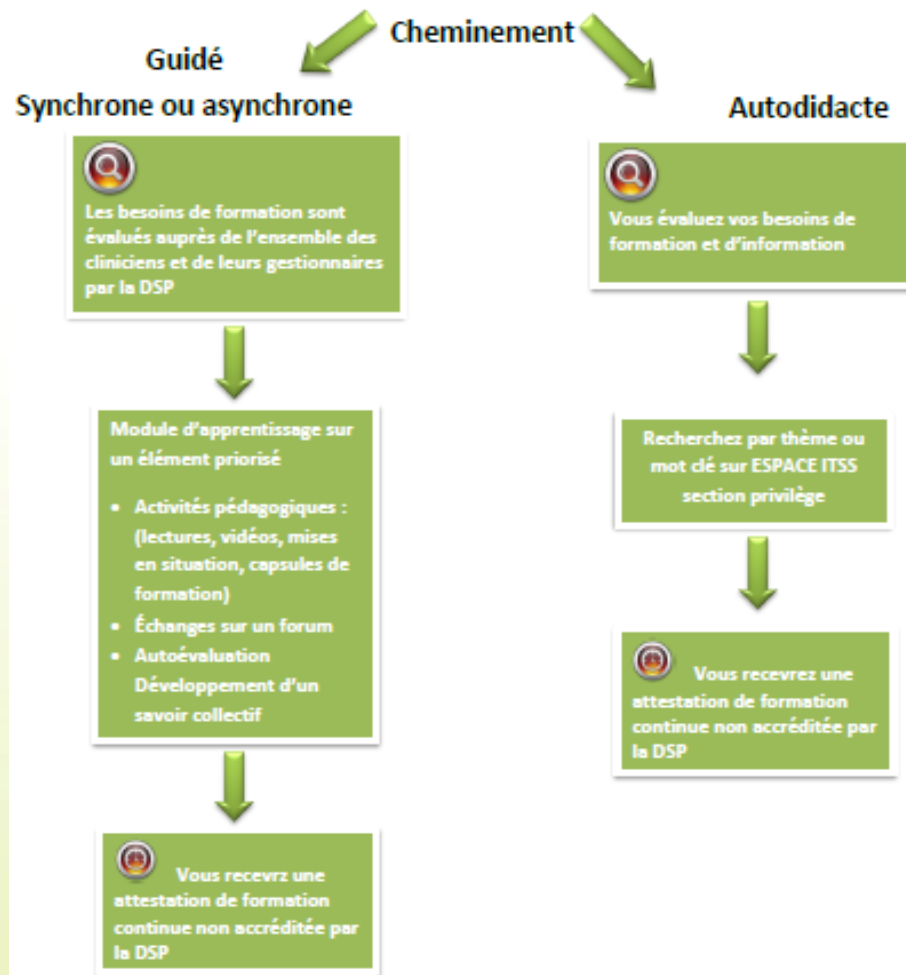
Cheminement

Guidé

Synchrone ou asynchrone

Les besoins de formation sont évalués auprès de l'ensemble des cliniciens et de leurs gestionnaires par la DSP

Module d'apprentissage sur un élément priorisé

- Activités pédagogiques : (lectures, vidéos, mises en situation, capsules de formation)
- Échanges sur un forum
- Autoévaluation Développement d'un savoir collectif

Vous recevrz une attestation de formation continue non accréditée par la DSP

Autodidacte

Vous évaluez vos besoins de formation et d'information

Recherchez par thème ou mot clé sur ESPACE ITSS section privilège

Vous recevrez une attestation de formation continue non accréditée par la DSP